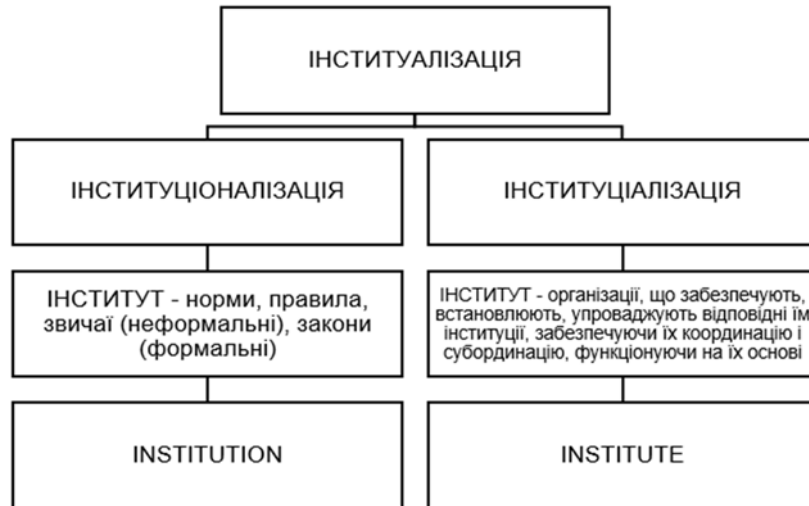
ІНСТИТУАЛІЗАЦІЯ

ІНСТИТУЦІОНАЛІЗАЦІЯ

ІНСТИТУЦІАЛІЗАЦІЯ

ІНСТИТУТ - норми, правила, звичаї (неформальні), закони (формальні)

ІНСТИТУТ - організації, що забезпечують, встановлюють, упроваджують відповідні їм інституції, забезпечуючи їх координацію і субординацію, функціонуючи на їх основі

INSTITUTION

INSTITUTE